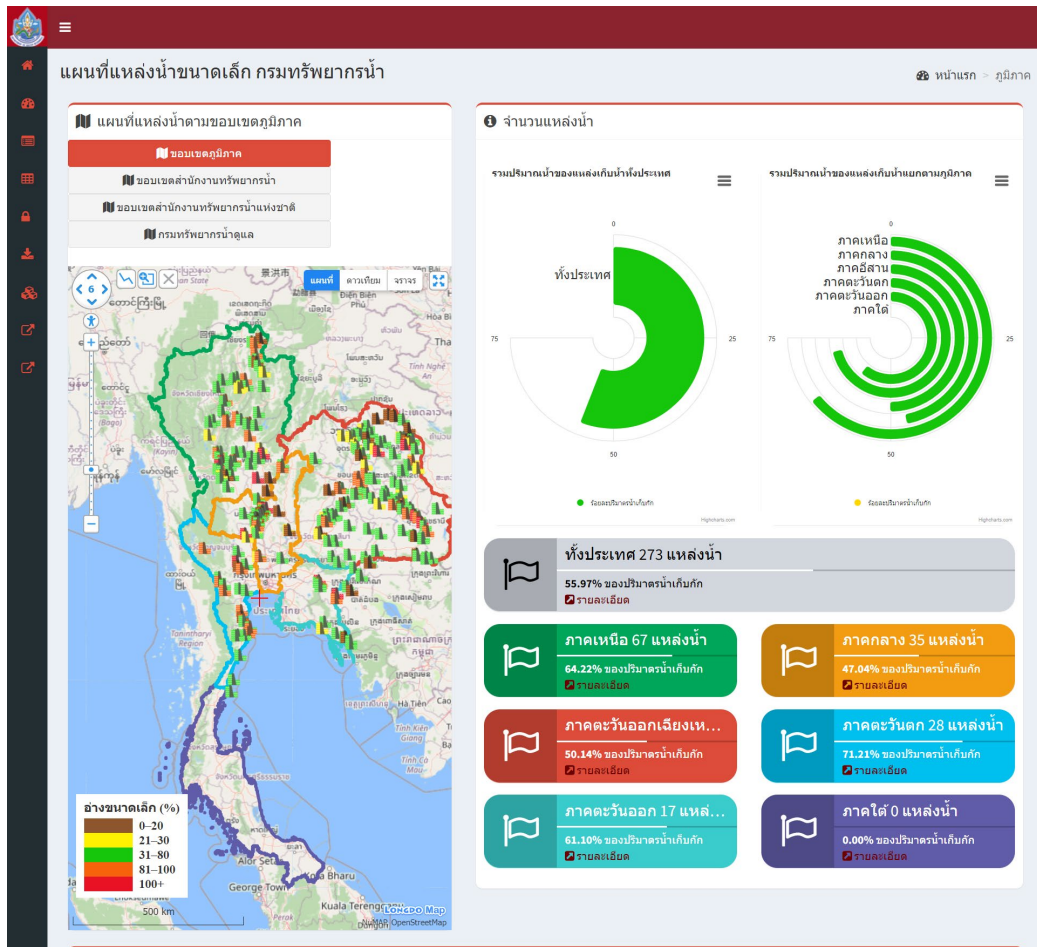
แผนที่แหล่งน้ำขนาดเล็ก กรมทรัพยากรน้ำ

หน้าแรก > ภูมิภาค

แผนที่แหล่งน้ำตามขอบเขตภูมิภาค

ขอบเขตภูมิภาค

ขอบเขตสำนักงานทรัพยากรน้ำ

ขอบเขตสำนักงานทรัพยากรน้ำแห่งชาติ

กรมทรัพยากรน้ำดูแล

แผนที่ ดาวเทียม จราจร

6

อ่างขนาดเล็ก (%)

0–20

21–30

31–80

81–100

100+

500 km

LONGDO Map

จำนวนแหล่งน้ำ

รวมปริมาณน้ำของแหล่งเก็บน้ำทั้งประเทศ

0

25

50

75

ทั้งประเทศ

ร้อยละปริมาตรน้ำเก็บกัก

Highcharts.com

รวมปริมาณน้ำของแหล่งเก็บน้ำแยกตามภูมิภาค

0

25

50

75

ภาคเหนือ

ภาคกลาง

ภาคอีสาน

ภาคตะวันตก

ภาคตะวันออก

ภาคใต้

ร้อยละปริมาตรน้ำเก็บกัก

Highcharts.com

ทั้งประเทศ 273 แหล่งน้ำ

55.97% ของปริมาตรน้ำเก็บกัก

รายละเอียด

ภาคเหนือ 67 แหล่งน้ำ

64.22% ของปริมาตรน้ำเก็บกัก

รายละเอียด

ภาคกลาง 35 แหล่งน้ำ

47.04% ของปริมาตรน้ำเก็บกัก

รายละเอียด

ภาคตะวันออกเฉียงเห...

50.14% ของปริมาตรน้ำเก็บกัก

รายละเอียด

ภาคตะวันตก 28 แหล่งน้ำ

71.21% ของปริมาตรน้ำเก็บกัก

รายละเอียด

ภาคตะวันออก 17 แหล่...

61.10% ของปริมาตรน้ำเก็บกัก

รายละเอียด

ภาคใต้ 0 แหล่งน้ำ

0.00% ของปริมาตรน้ำเก็บกัก

รายละเอียด